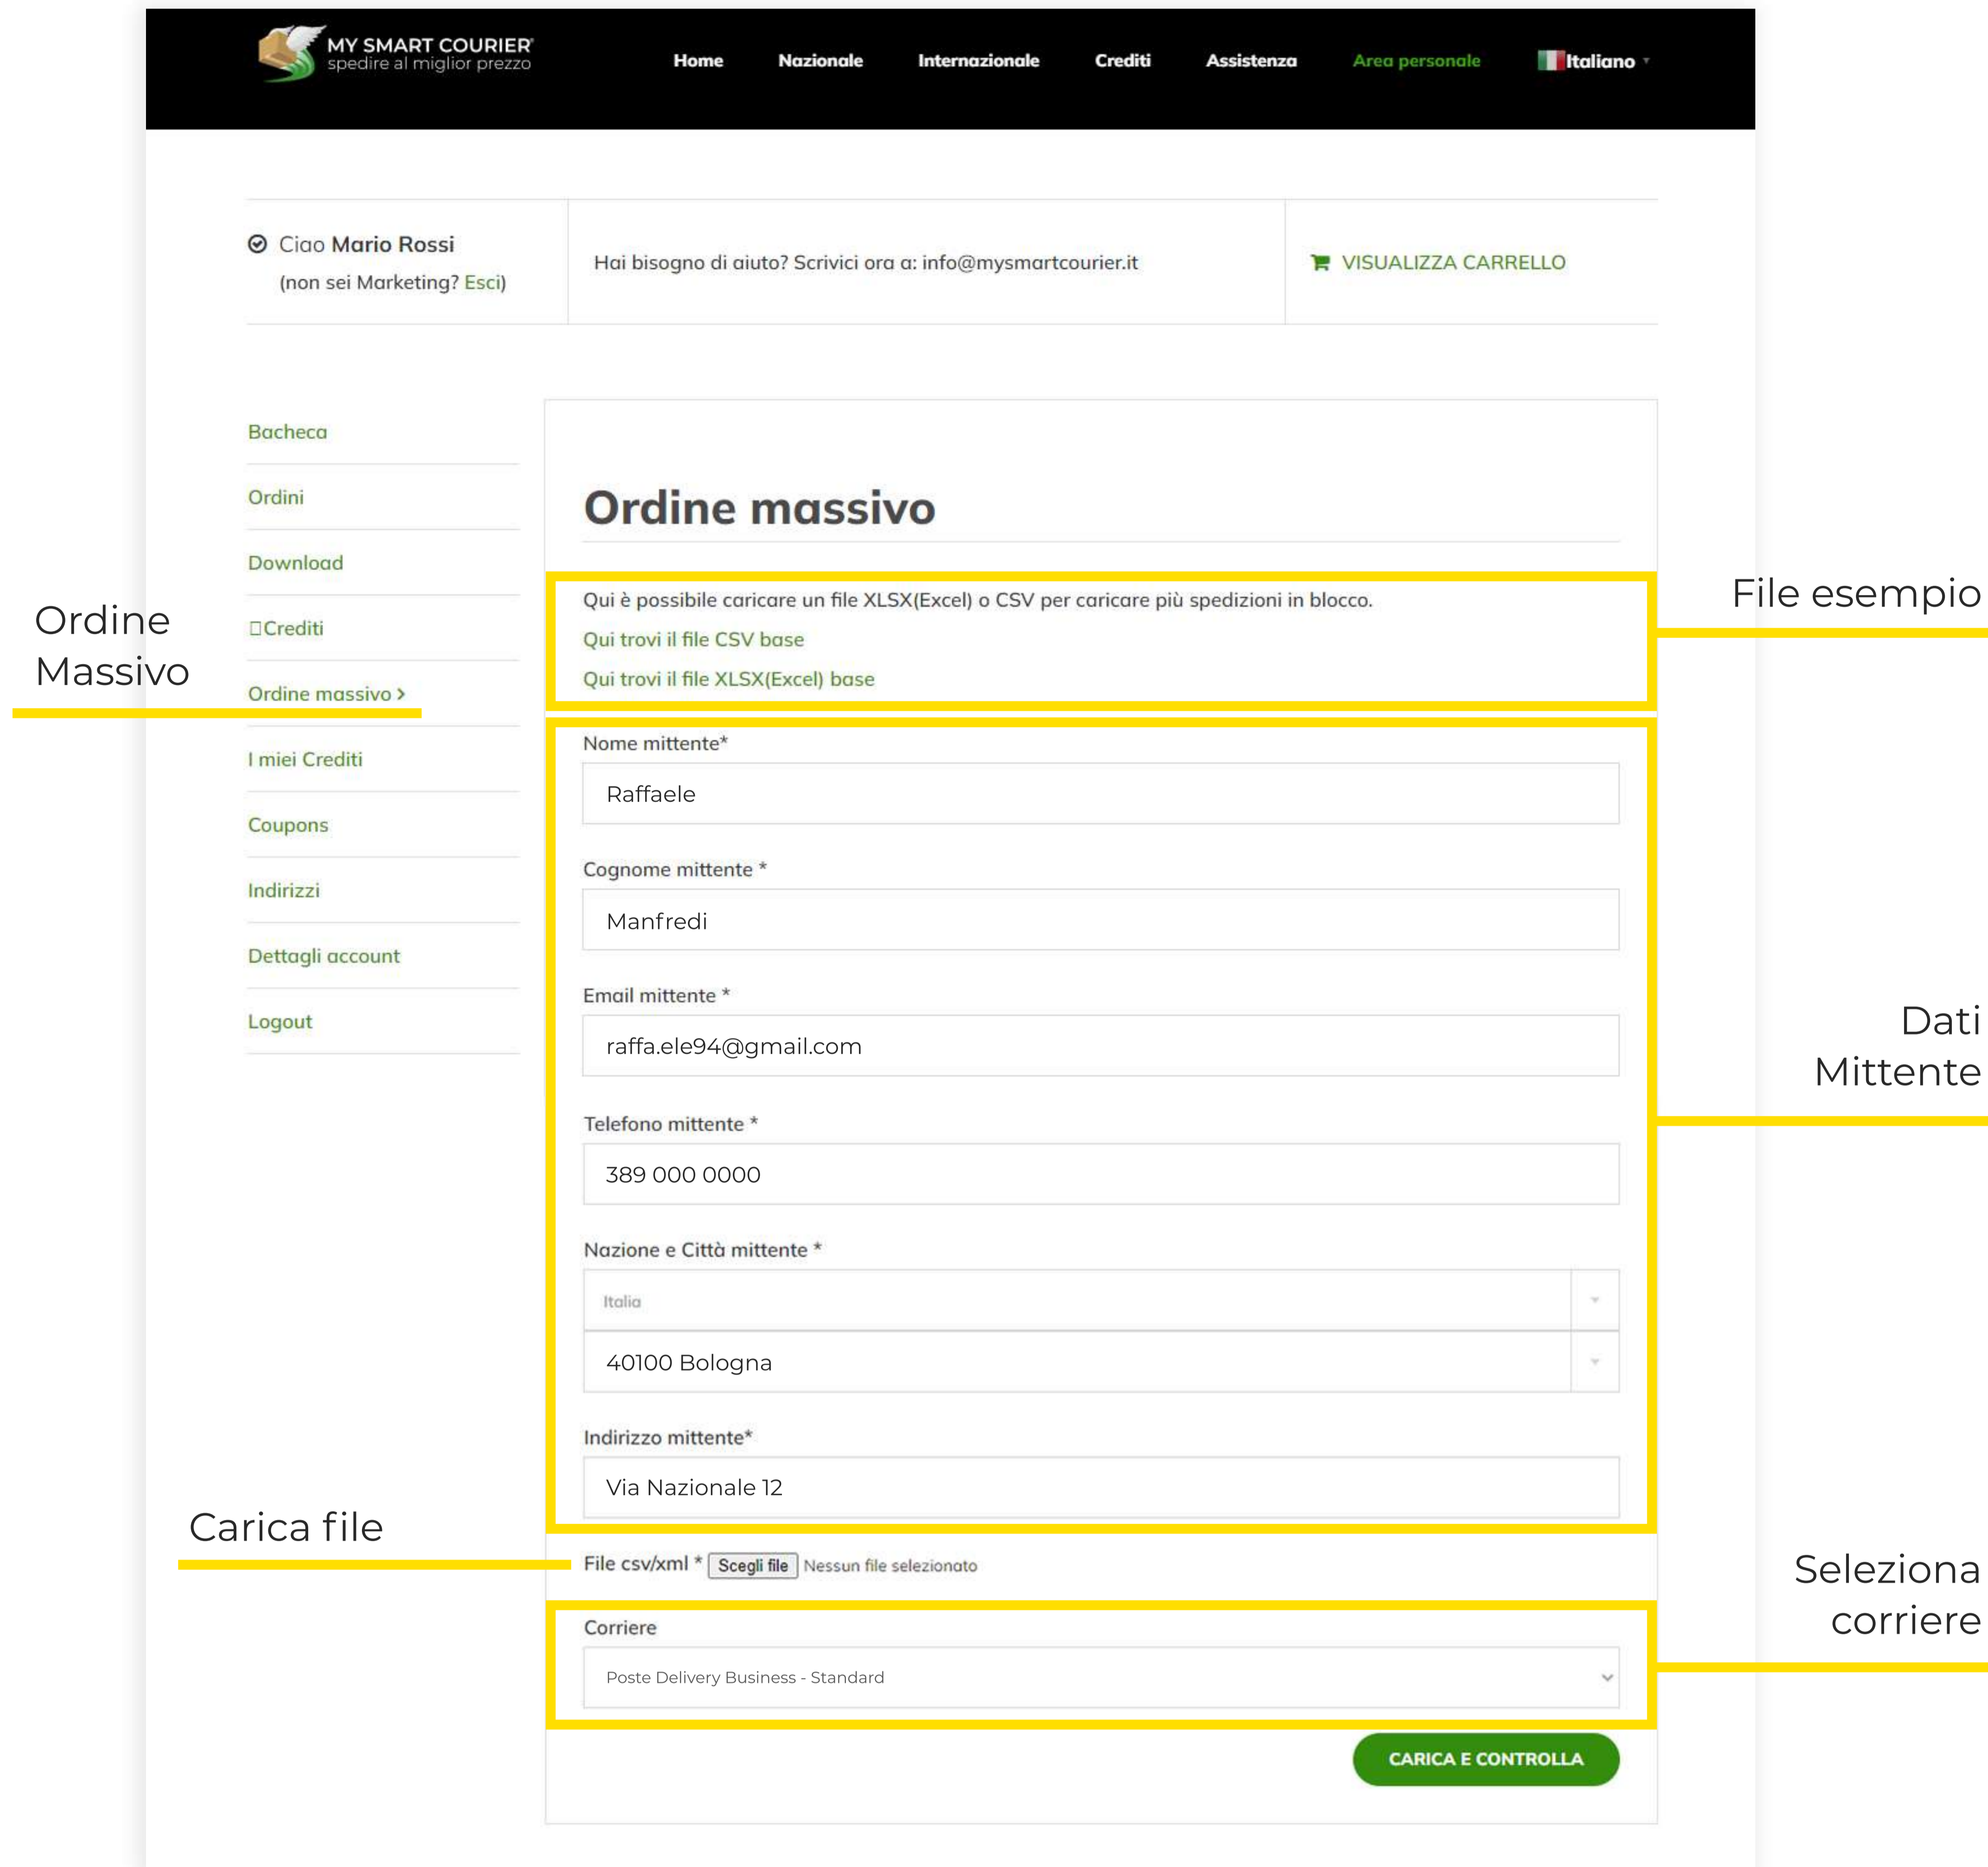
MY SMART COURIER
spedire al miglior prezzo

Home Nazionale Internazionale Crediti Assistenza Area personale Italiano

Ciao Mario Rossi
(non sei Marketing? Esci)

Hai bisogno di aiuto? Scrivici ora a: info@mysmartcourier.it

VISUALIZZA CARRELLO

Bacheca
Ordini
Download
Crediti
Ordine massivo ›
I miei Crediti
Coupons
Indirizzi
Dettagli account
Logout

Ordine Massivo

Ordine massivo

Qui è possibile caricare un file XLSX(Excel) o CSV per caricare più spedizioni in blocco.
Qui trovi il file CSV base
Qui trovi il file XLSX(Excel) base

File esempio

Nome mittente*
Raffaele

Cognome mittente *
Manfredi

Email mittente *
raffa.ele94@gmail.com

Telefono mittente *
389 000 0000

Nazione e Città mittente *
Italia
40100 Bologna

Indirizzo mittente*
Via Nazionale 12

Dati Mittente

Carica file

File csv/xml * Scegli file Nessun file selezionato

Corriere
Poste Delivery Business - Standard

Seleziona corriere

CARICA E CONTROLLA